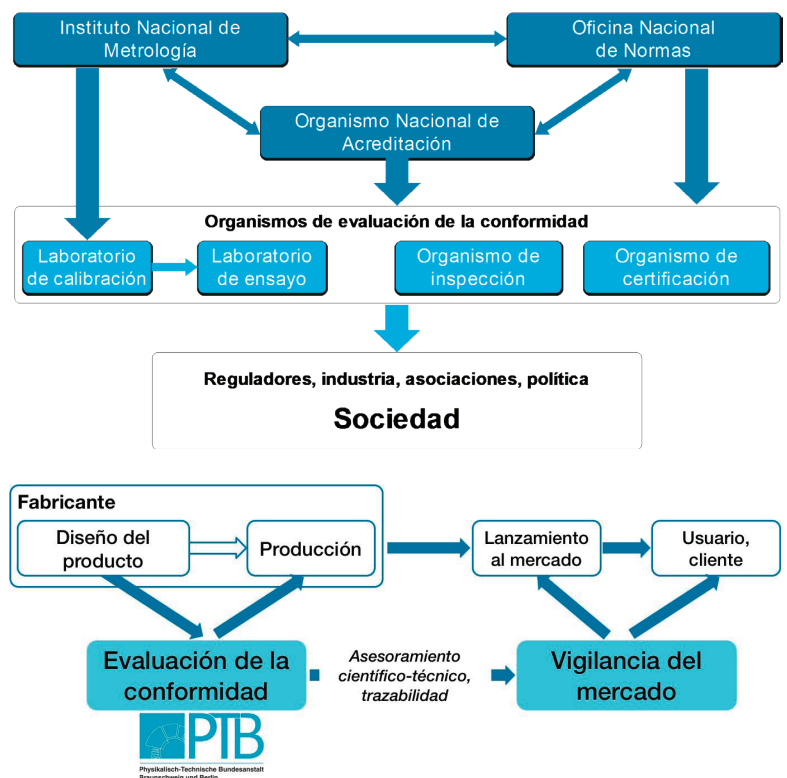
Instituto Nacional de Metrología

Oficina Nacional de Normas

Organismo Nacional de Acreditación

Organismos de evaluación de la conformidad

Laboratorio de calibración

Laboratorio de ensayo

Organismo de inspección

Organismo de certificación

Reguladores, industria, asociaciones, política

Sociedad

Fabricante

Diseño del producto

Producción

Lanzamiento al mercado

Usuario, cliente

Evaluación de la conformidad

Asesoramiento científico-técnico, trazabilidad

Vigilancia del mercado

PTB

Physikalisch-Technische Bundesanstalt
Braunschweig und Berlin